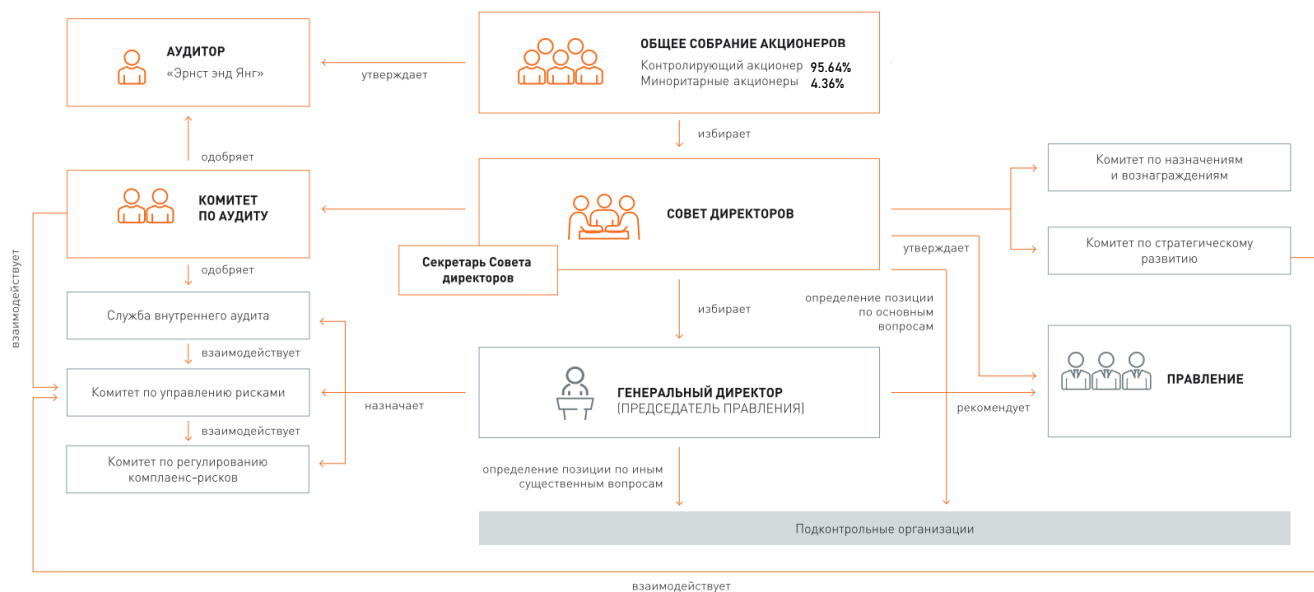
АУДИТОР
«Эрнст энд Янг»

утверждает

ОБЩЕЕ СОБРАНИЕ АКЦИОНЕРОВ
Контролирующий акционер 95.64%
Миноритарные акционеры 4.36%

избирает

одобряет

КОМИТЕТ ПО АУДИТУ

СОВЕТ ДИРЕКТОРОВ

Комитет по назначениям и вознаграждениям

Комитет по стратегическому развитию

взаимодействует

Секретарь Совета директоров

утверждает

одобряет

Служба внутреннего аудита

избирает

определение позиции по основным вопросам

взаимодействует

Комитет по управлению рисками

назначает

ГЕНЕРАЛЬНЫЙ ДИРЕКТОР (ПРЕДСЕДАТЕЛЬ ПРАВЛЕНИЯ)

ПРАВЛЕНИЕ

рекомендует

взаимодействует

Комитет по регулированию комплаенс-рисков

определение позиции по иным существенным вопросам

Подконтрольные организации

взаимодействует